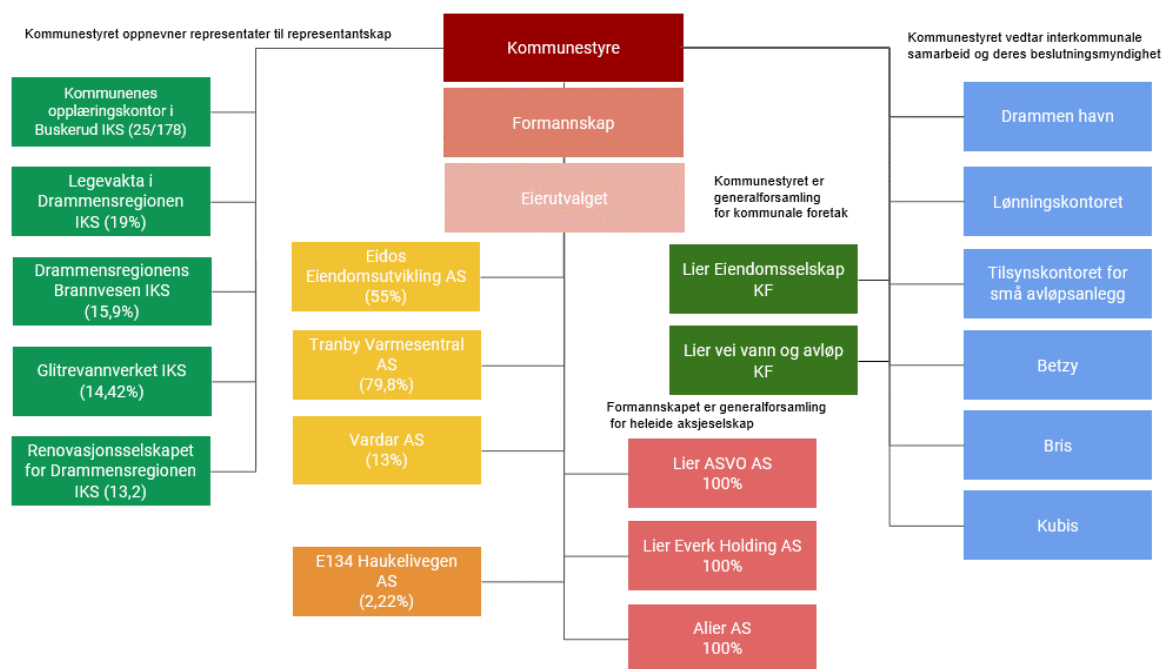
Kommunestyret oppnevner representater til representantskap

Kommunestyre

Kommunestyret vedtar interkommunale samarbeid og deres beslutningsmyndighet

Kommunenes opplæringskontor i Buskerud IKS (25/178)

Formannskap

Drammen havn

Legevakta i Drammensregionen IKS (19%)

Eierutvalget

Kommunestyret er generalforsamling for kommunale foretak

Lønningskontoret

Drammensregionens Brannvesen IKS (15,9%)

Eidos Eiendomsutvikling AS (55%)

Lier Eiendomsselskap KF

Tilsynskontoret for små avløpsanlegg

Glitrevannverket IKS (14,42%)

Tranby Varmesentral AS (79,8%)

Lier vei vann og avløp KF

Betzy

Formannskapet er generalforsamling for heleide aksjeselskap

Renovasjonsselskapet for Drammensregionen IKS (13,2)

Vardar AS (13%)

Lier ASVO AS 100%

Bris

Kubis

E134 Haukelivegen AS (2,22%)

Lier Everk Holding AS 100%

Alier AS 100%